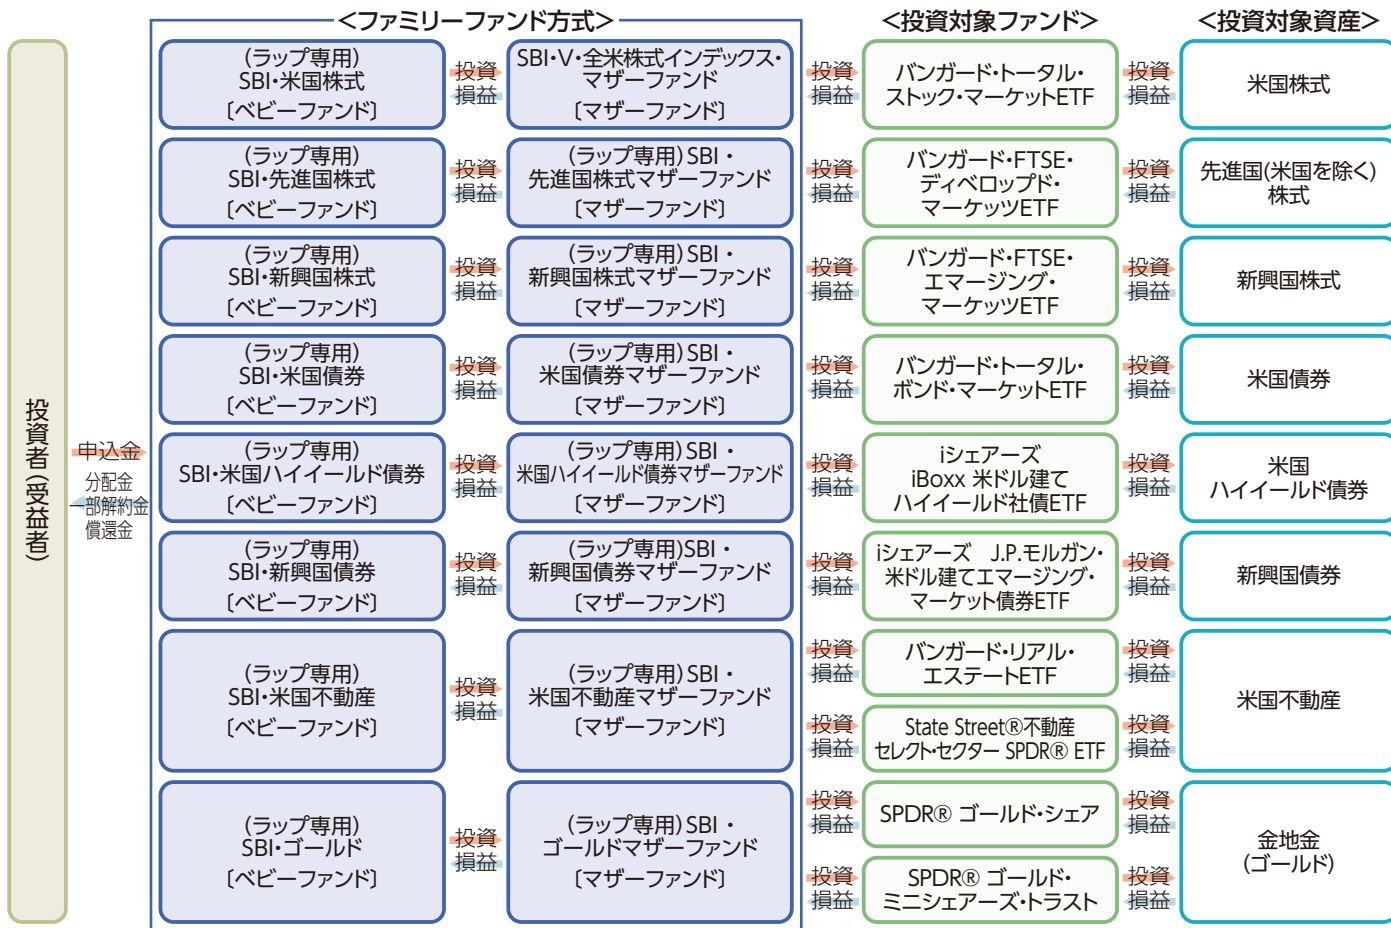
＜ファミリーファンド方式＞

＜投資対象ファンド＞

＜投資対象資産＞

投資者（受益者）

申込金

分配金
一部解約金
償還金

（ラップ専用）
SBI・米国株式
〔ベビーファンド〕

投資
損益

SBI・V・全米株式インデックス・マザーファンド
〔マザーファンド〕

投資
損益

バンガード・トータル・ストック・マーケットETF

投資
損益

米国株式

（ラップ専用）
SBI・先進国株式
〔ベビーファンド〕

投資
損益

（ラップ専用）SBI・先進国株式マザーファンド
〔マザーファンド〕

投資
損益

バンガード・FTSE・ディベロップド・マーケッツETF

投資
損益

先進国（米国を除く）株式

（ラップ専用）
SBI・新興国株式
〔ベビーファンド〕

投資
損益

（ラップ専用）SBI・新興国株式マザーファンド
〔マザーファンド〕

投資
損益

バンガード・FTSE・エマージング・マーケッツETF

投資
損益

新興国株式

（ラップ専用）
SBI・米国債券
〔ベビーファンド〕

投資
損益

（ラップ専用）SBI・米国債券マザーファンド
〔マザーファンド〕

投資
損益

バンガード・トータル・ボンド・マーケットETF

投資
損益

米国債券

（ラップ専用）
SBI・米国ハイイールド債券
〔ベビーファンド〕

投資
損益

（ラップ専用）SBI・米国ハイイールド債券マザーファンド
〔マザーファンド〕

投資
損益

iシェアーズ iBoxx 米ドル建て ハイイールド社債ETF

投資
損益

米国
ハイイールド債券

（ラップ専用）
SBI・新興国債券
〔ベビーファンド〕

投資
損益

（ラップ専用）SBI・新興国債券マザーファンド
〔マザーファンド〕

投資
損益

iシェアーズ J.P.モルガン・米ドル建てエマージング・マーケット債券ETF

投資
損益

新興国債券

（ラップ専用）
SBI・米国不動産
〔ベビーファンド〕

投資
損益

（ラップ専用）SBI・米国不動産マザーファンド
〔マザーファンド〕

投資
損益

バンガード・リアル・エステートETF

投資
損益

投資
損益

State Street®不動産セレクト・セクター SPDR® ETF

投資
損益

米国不動産

（ラップ専用）
SBI・ゴールド
〔ベビーファンド〕

投資
損益

（ラップ専用）SBI・ゴールドマザーファンド
〔マザーファンド〕

投資
損益

SPDR® ゴールド・シェア

投資
損益

投資
損益

SPDR® ゴールド・ミニシェアーズ・トラスト

投資
損益

金地金
（ゴールド）